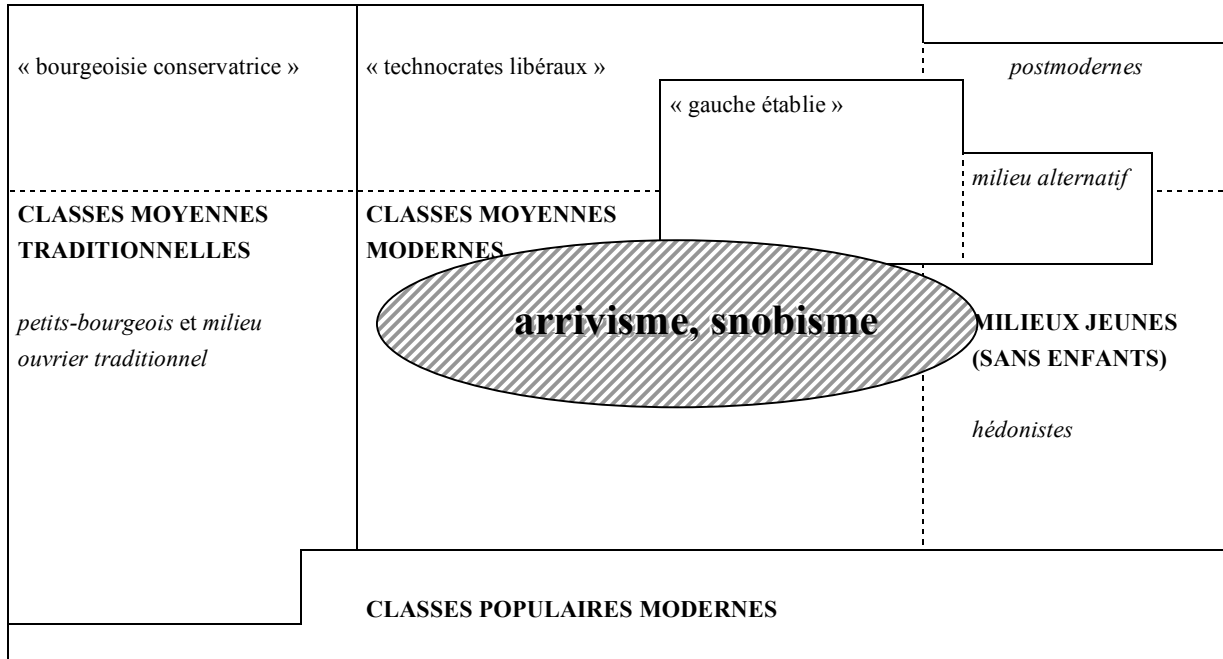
« bourgeoisie conservatrice »

« technocrates libéraux »

« gauche établie »

postmodernes

milieu alternatif

CLASSES MOYENNES TRADITIONNELLES

petits-bourgeois et milieu ouvrier traditionnel

CLASSES MOYENNES MODERNES

arrivisme, snobisme

MILIEUX JEUNES (SANS ENFANTS)

hédonistes

CLASSES POPULAIRES MODERNES